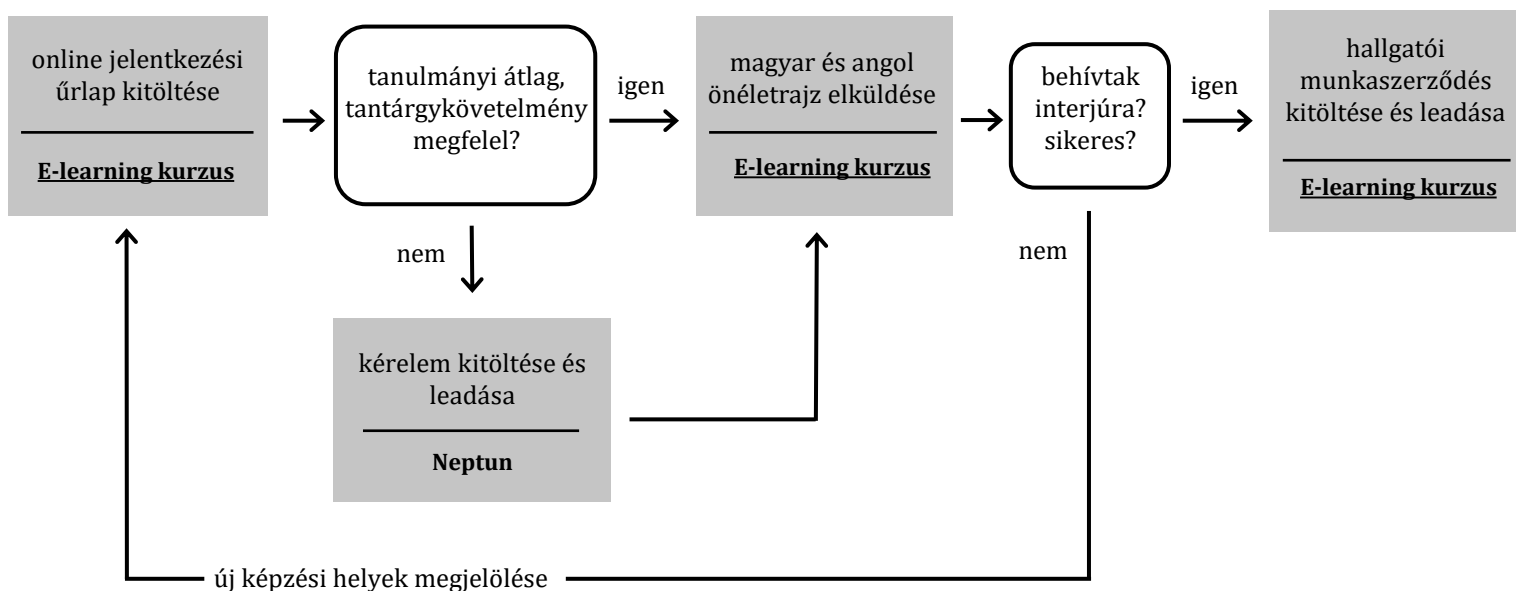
online jelentkezési űrlap kitöltése

E-learning kurzus

tanulmányi átlag, tantárgykövetelmény megfelel?

igen

magyar és angol önéletrajz elküldése

E-learning kurzus

behívtak interjúra? sikeres?

igen

hallgatói munkaszerződés kitöltése és leadása

E-learning kurzus

nem

nem

kérelem kitöltése és leadása

Neptun

új képzési helyek megjelölése